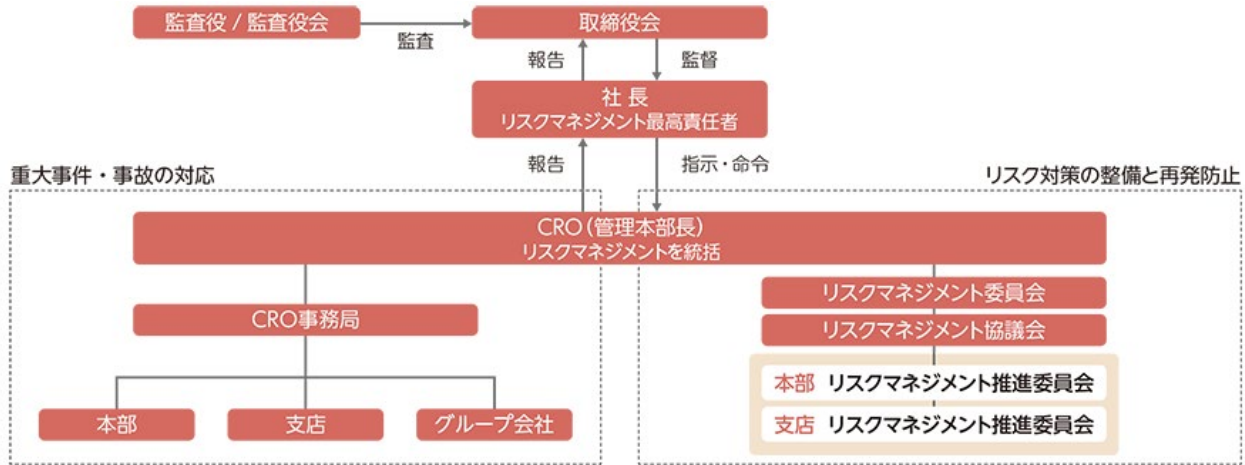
監査役 / 監査役会

監査

取締役会

報告

監督

社 長
リスクマネジメント最高責任者

報告

指示・命令

重大事件・事故の対応

リスク対策の整備と再発防止

CRO（管理本部長）
リスクマネジメントを統括

CRO事務局

本部

支店

グループ会社

リスクマネジメント委員会

リスクマネジメント協議会

本部 リスクマネジメント推進委員会

支店 リスクマネジメント推進委員会